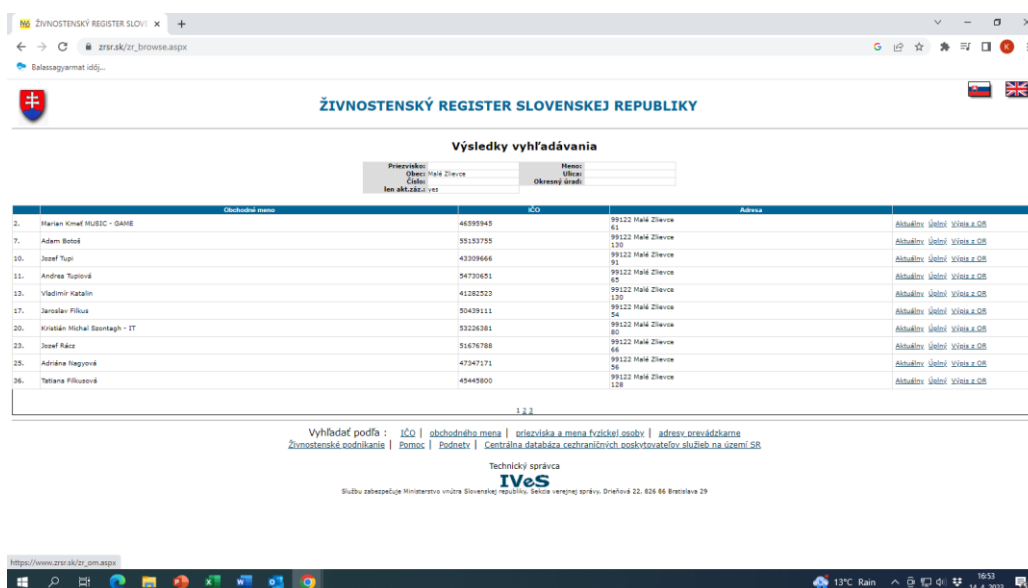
ŽIVNOSTENSKÝ REGISTER SLOVE ×
zrsr.sk/zr_browse.aspx
Balassagyarmat idój...

ŽIVNOSTENSKÝ REGISTER SLOVENSKEJ REPUBLIKY

Výsledky vyhľadávania

| Priezvisko: | | Meno: | |
|---|---|---|---|
| Obec: | Malé Zlievce | Ulica: | |
| Číslo: | | Okresný úrad: | |
| len akt.záz.: | yes | | |

| | Obchodné meno | IČO | Adresa | |
|---|---|---|---|---|
| 2. | Marian Kmeť MUSIC - GAME | 46595945 | 99122 Malé Zlievce 61 | Aktuálny Úplný Výpis z OR |
| 7. | Adam Botoš | 55153755 | 99122 Malé Zlievce 130 | Aktuálny Úplný Výpis z OR |
| 10. | Jozef Tupi | 43309666 | 99122 Malé Zlievce 91 | Aktuálny Úplný Výpis z OR |
| 11. | Andrea Tupiová | 54730651 | 99122 Malé Zlievce 65 | Aktuálny Úplný Výpis z OR |
| 13. | Vladimír Katalin | 41282523 | 99122 Malé Zlievce 130 | Aktuálny Úplný Výpis z OR |
| 17. | Jaroslav Filkus | 50439111 | 99122 Malé Zlievce 54 | Aktuálny Úplný Výpis z OR |
| 20. | Kristián Michal Szontagh - IT | 53226381 | 99122 Malé Zlievce 80 | Aktuálny Úplný Výpis z OR |
| 23. | Jozef Rácz | 51676788 | 99122 Malé Zlievce 66 | Aktuálny Úplný Výpis z OR |
| 25. | Adriána Nagyová | 47347171 | 99122 Malé Zlievce 56 | Aktuálny Úplný Výpis z OR |
| 36. | Tatiana Filkusová | 45445800 | 99122 Malé Zlievce 128 | Aktuálny Úplný Výpis z OR |

1 2 3

Vyhľadať podľa : IČO | obchodného mena | priezviska a mena fyzickej osoby | adresy prevádzkarne
Živnostenské podnikanie | Pomoc | Podnety | Centrálna databáza cezhraničných poskytovateľov služieb na území SR

Technický správca
IVeS
Službu zabezpečuje Ministerstvo vnútra Slovenskej republiky, Sekcia verejnej správy, Drieňová 22, 826 86 Bratislava 29

https://www.zrsr.sk/zr_om.aspx
13°C Rain 16:53 14. 4. 2022